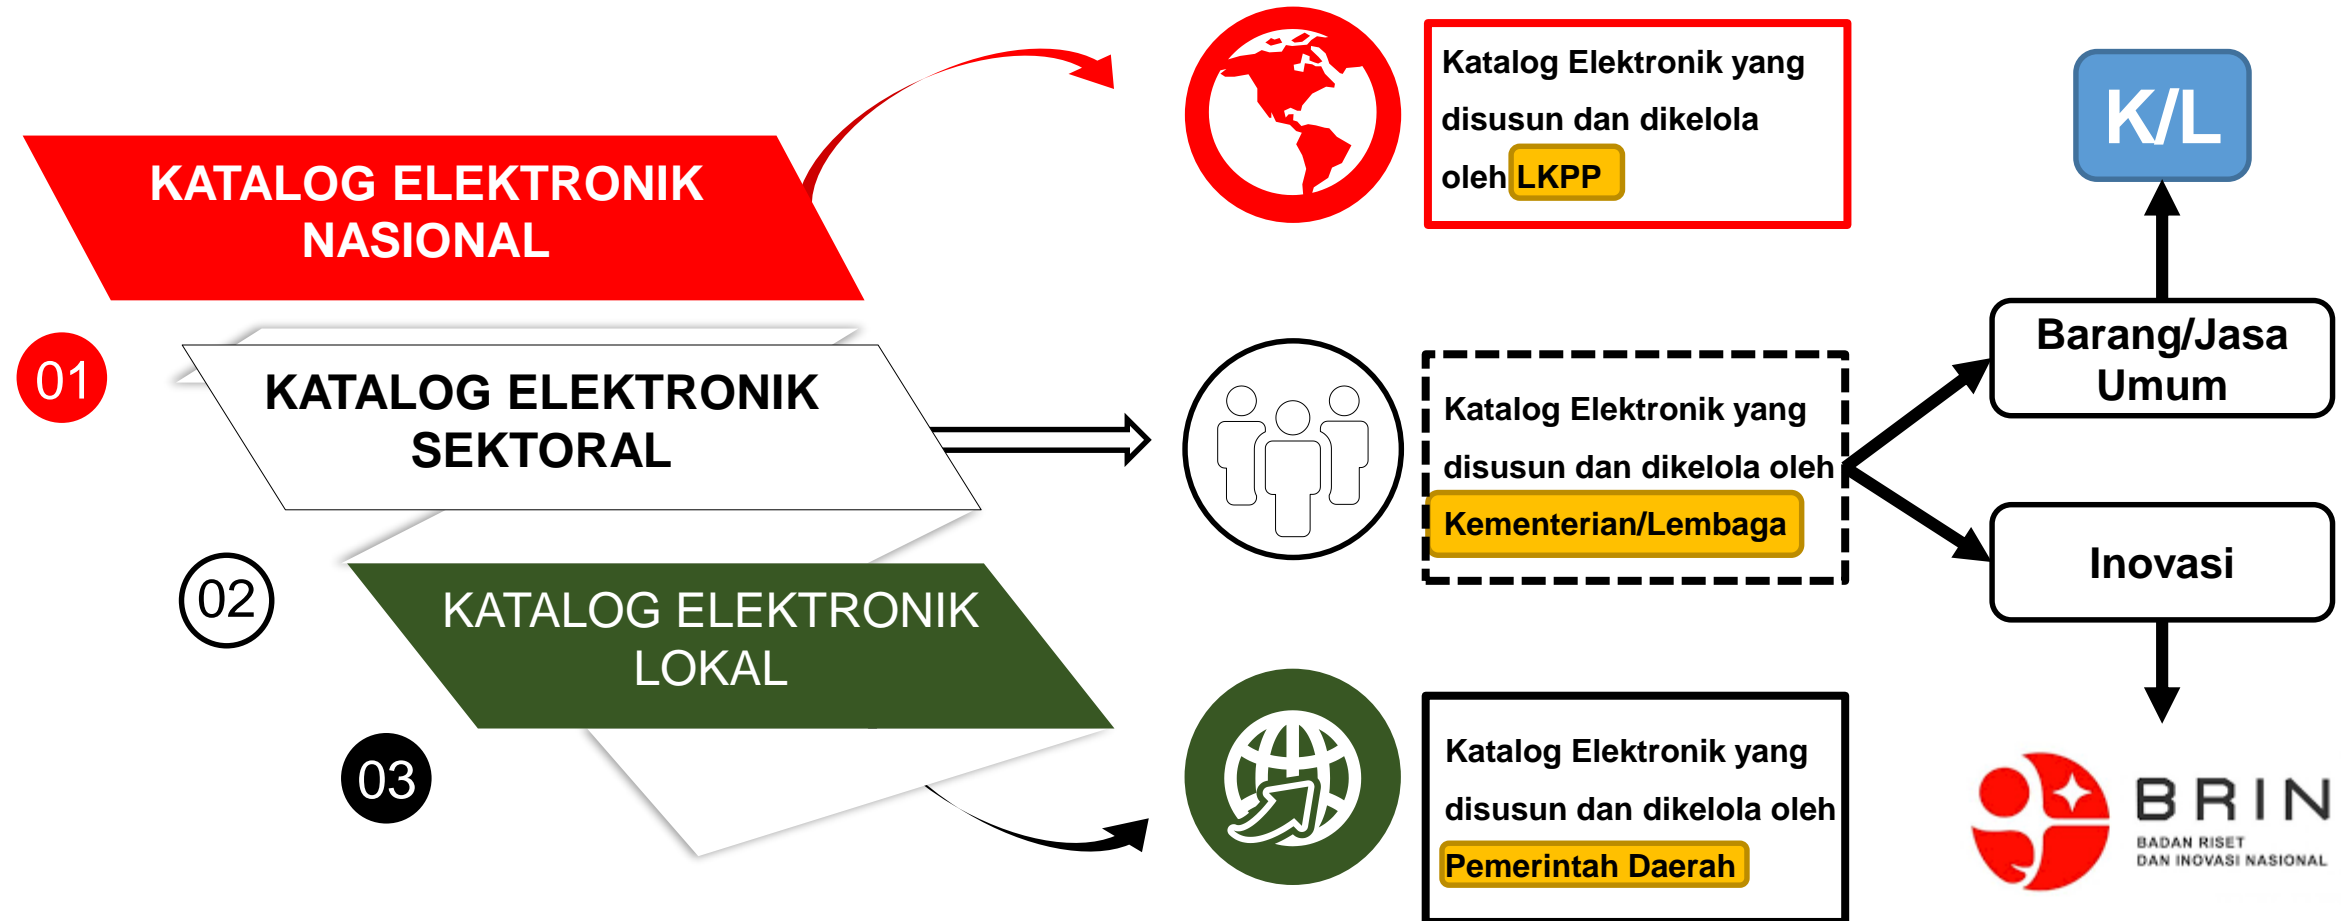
KATALOG ELEKTRONIK NASIONAL

01

KATALOG ELEKTRONIK SEKTORAL

02

KATALOG ELEKTRONIK LOKAL

03

Katalog Elektronik yang disusun dan dikelola oleh LKPP

Katalog Elektronik yang disusun dan dikelola oleh Kementerian/Lembaga

Katalog Elektronik yang disusun dan dikelola oleh Pemerintah Daerah

K/L

Barang/Jasa Umum

Inovasi

BRIN
BADAN RISET DAN INOVASI NASIONAL